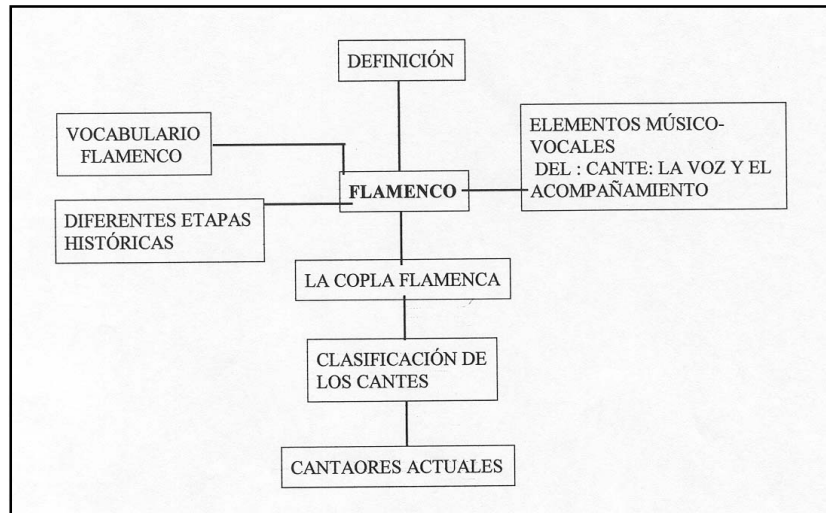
DEFINICIÓN

VOCABULARIO FLAMENCO

ELEMENTOS MÚSICO-VOCALES DEL : CANTE: LA VOZ Y EL ACOMPAÑAMIENTO

FLAMENCO

DIFERENTES ETAPAS HISTÓRICAS

LA COPLA FLAMENCA

CLASIFICACIÓN DE LOS CANTES

CANTAORES ACTUALES